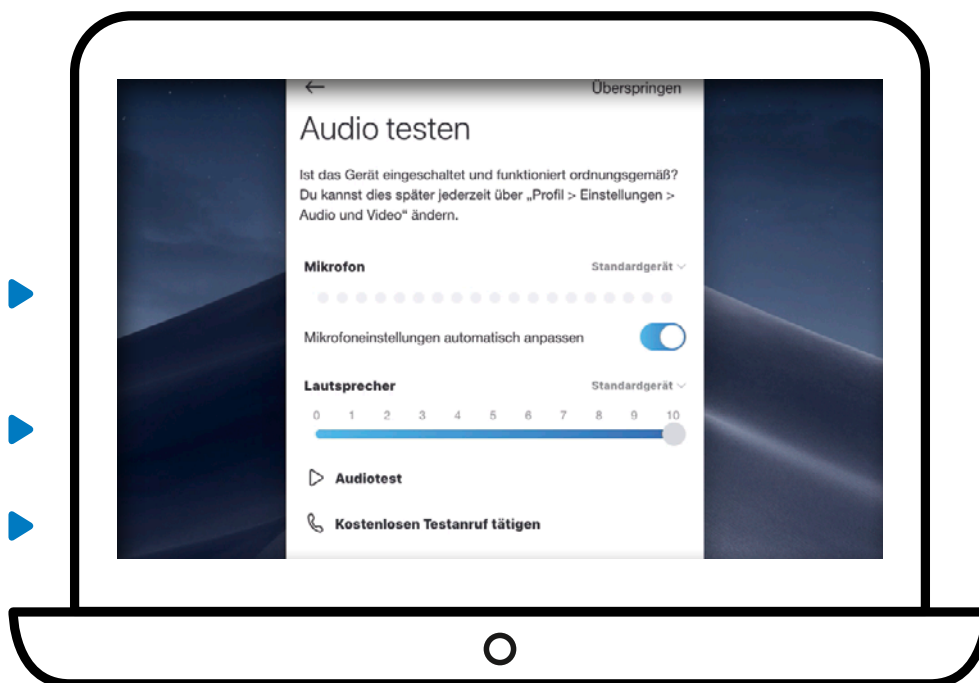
← Überspringen

Audio testen

Ist das Gerät eingeschaltet und funktioniert ordnungsgemäß? Du kannst dies später jederzeit über „Profil > Einstellungen > Audio und Video“ ändern.

Mikrofon Standardgerät

Mikrofoneinstellungen automatisch anpassen

Lautsprecher Standardgerät

0 1 2 3 4 5 6 7 8 9 10

Audiotest

Kostenlosen Testanruf tätigen